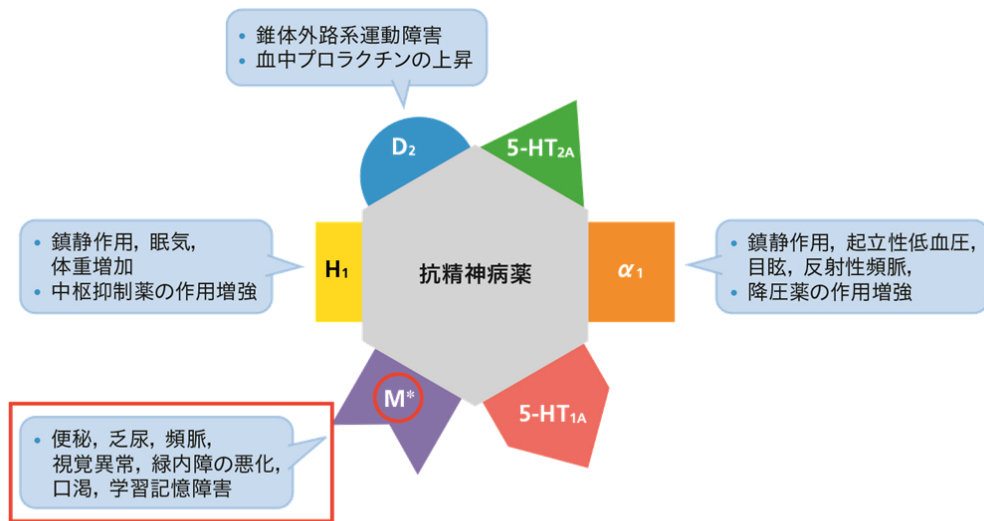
• 錐体外路系運動障害
• 血中プロラクチンの上昇

$D_2$

$5\text{-}HT_{2A}$

• 鎮静作用，眠気，体重増加
• 中枢抑制薬の作用増強

$H_1$

抗精神病薬

$\alpha_1$

• 鎮静作用，起立性低血圧，目眩，反射性頻脈，
• 降圧薬の作用増強

M*

$5\text{-}HT_{1A}$

• 便秘，乏尿，頻脈，視覚異常，緑内障の悪化，口渇，学習記憶障害